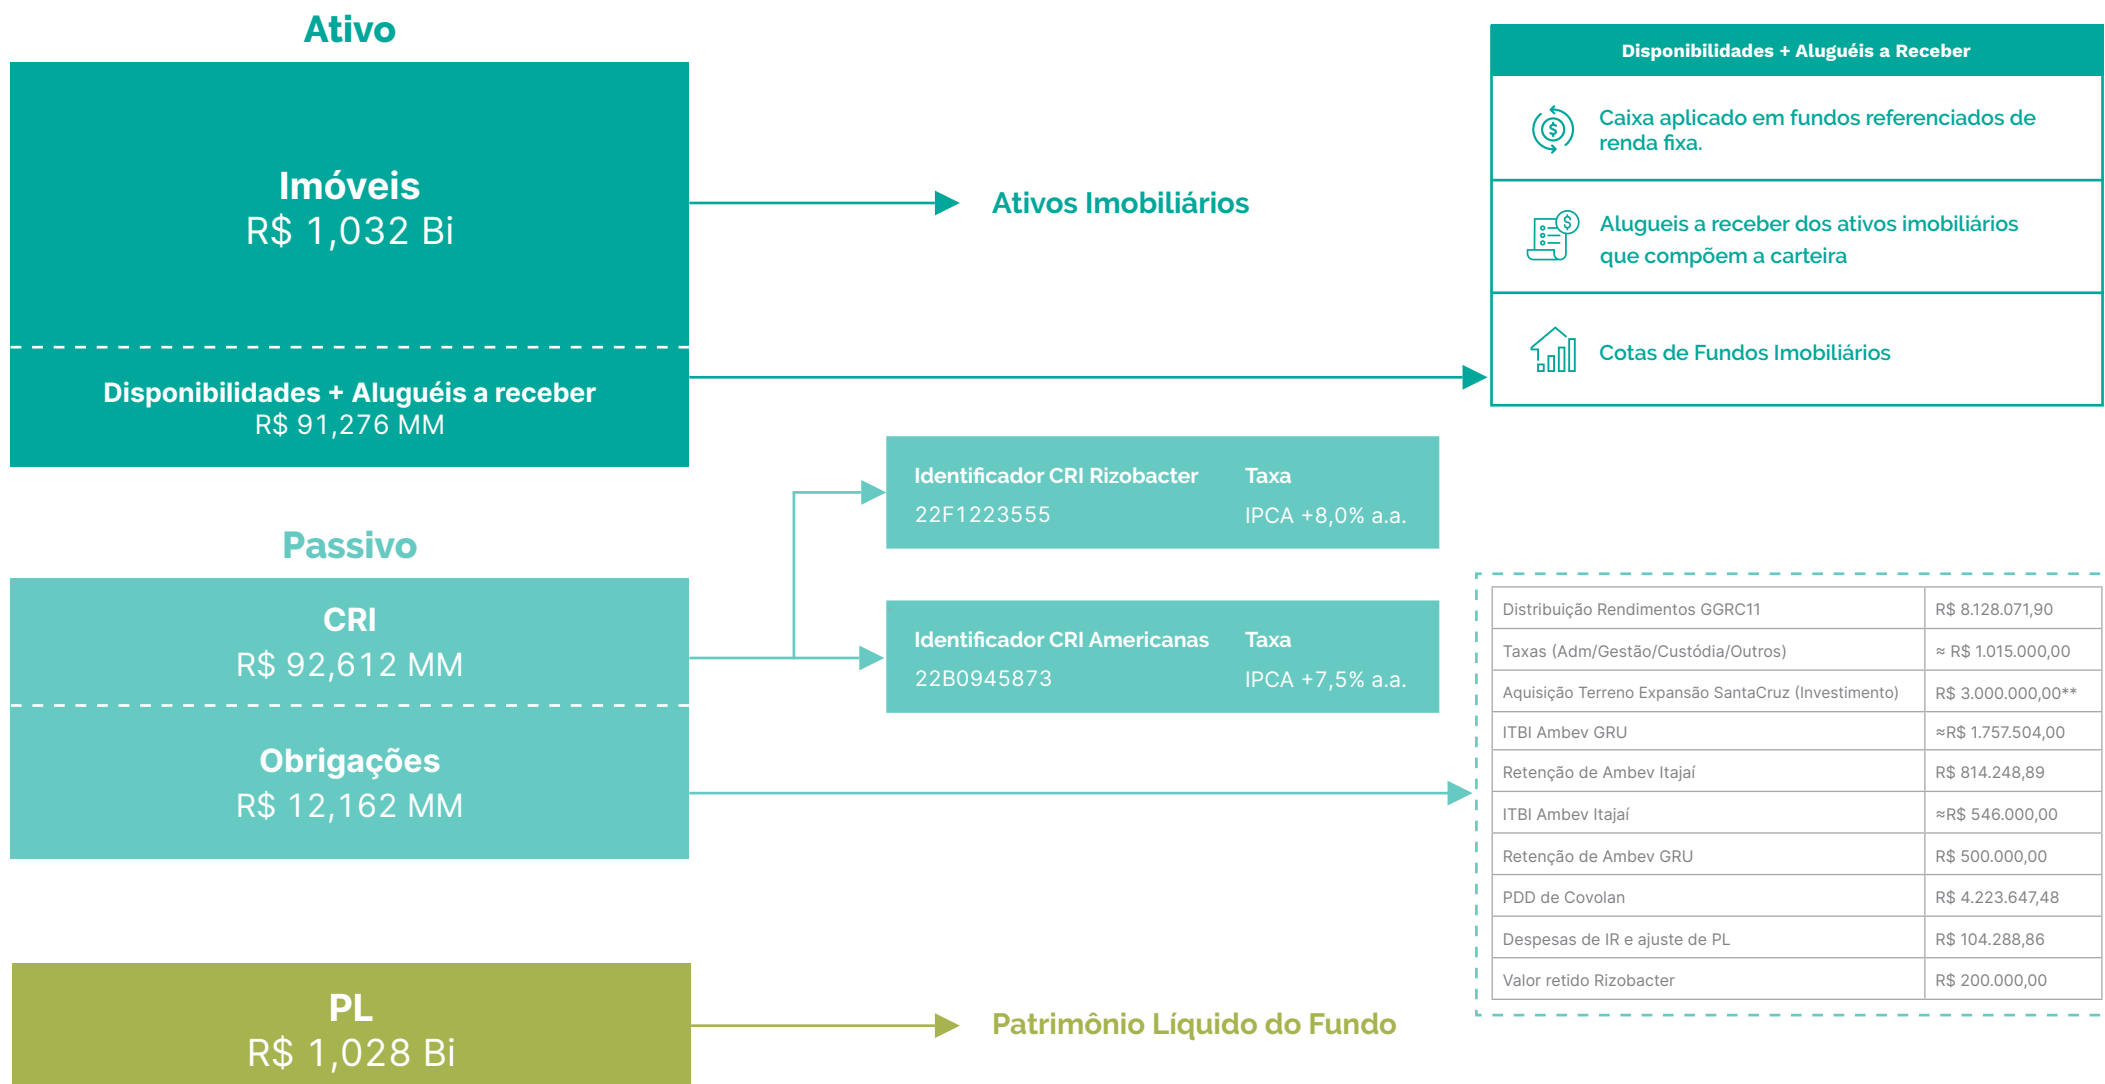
Ativo

Imóveis
R$ 1,032 Bi

Disponibilidades + Aluguéis a receber
R$ 91,276 MM

Ativos Imobiliários

Disponibilidades + Aluguéis a Receber

Caixa aplicado em fundos referenciados de renda fixa.

Alugueis a receber dos ativos imobiliários que compõem a carteira

Cotas de Fundos Imobiliários

Passivo

CRI
R$ 92,612 MM

Obrigações
R$ 12,162 MM

Identificador CRI Rizobacter
22F1223555

Taxa
IPCA +8,0% a.a.

Identificador CRI Americanas
22B0945873

Taxa
IPCA +7,5% a.a.

| | |
|---|---|
| Distribuição Rendimentos GGRC11 | R$ 8.128.071,90 |
| Taxas (Adm/Gestão/Custódia/Outros) | ≈ R$ 1.015.000,00 |
| Aquisição Terreno Expansão SantaCruz (Investimento) | R$ 3.000.000,00** |
| ITBI Ambev GRU | ≈R$ 1.757.504,00 |
| Retenção de Ambev Itajaí | R$ 814.248,89 |
| ITBI Ambev Itajaí | ≈R$ 546.000,00 |
| Retenção de Ambev GRU | R$ 500.000,00 |
| PDD de Covolan | R$ 4.223.647,48 |
| Despesas de IR e ajuste de PL | R$ 104.288,86 |
| Valor retido Rizobacter | R$ 200.000,00 |

PL
R$ 1,028 Bi

Patrimônio Líquido do Fundo